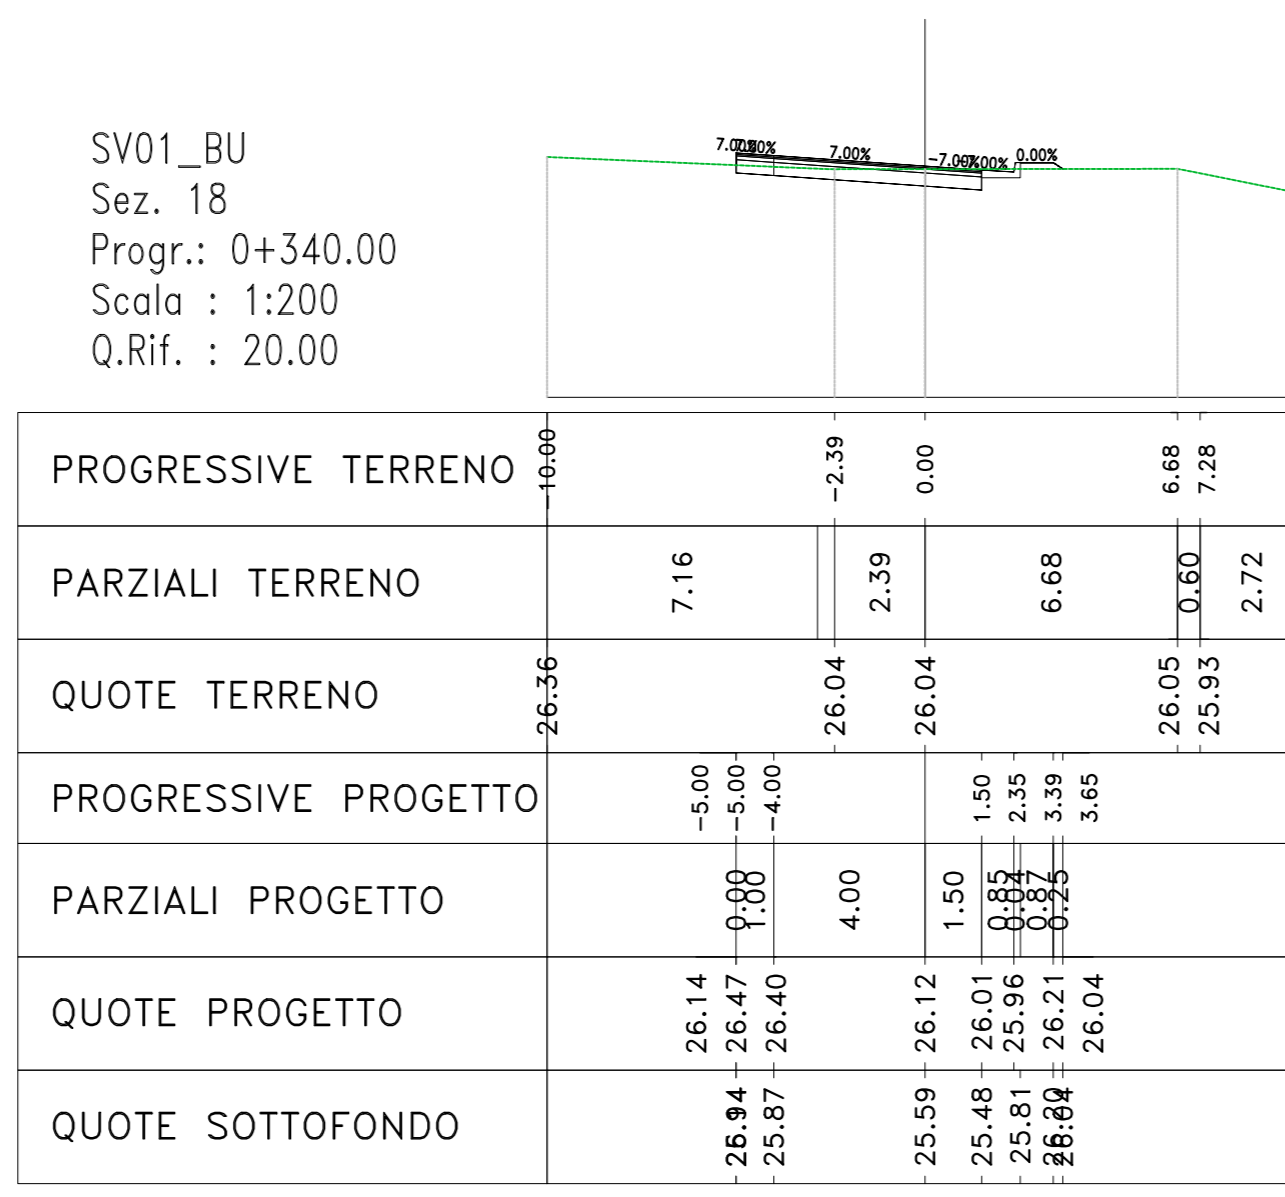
SV01_BU
Sez. 18
Progr.: 0+340.00
Scala : 1:200
Q.Rif. : 20.00

7.00% 0.00% 7.00% -7.00% 7.00% 0.00%

| PROGRESSIVE TERRENO | -10.00 | -2.39 | 0.00 | 6.68 | 7.28 |
|---|---|---|---|---|---|
| PARZIALI TERRENO | 7.16 | 2.39 | 6.68 | 0.60 | 2.72 |
| QUOTE TERRENO | 26.36 | 26.04 | 26.04 | 26.05 | 25.93 |

| PROGRESSIVE PROGETTO | -5.00 | -5.00 | -4.00 | 1.50 | 2.35 | 3.39 | 3.65 |
|---|---|---|---|---|---|---|---|
| PARZIALI PROGETTO | 0.00 | 1.00 | 4.00 | 1.50 | 0.85 | 0.04 | 0.87 | 0.25 |
| QUOTE PROGETTO | 26.14 | 26.47 | 26.40 | 26.12 | 26.01 | 25.96 | 26.21 | 26.04 |
| QUOTE SOTTOFONDO | 25.94 | 25.94 | 25.87 | 25.59 | 25.48 | 25.81 | 26.20 | 26.04 |